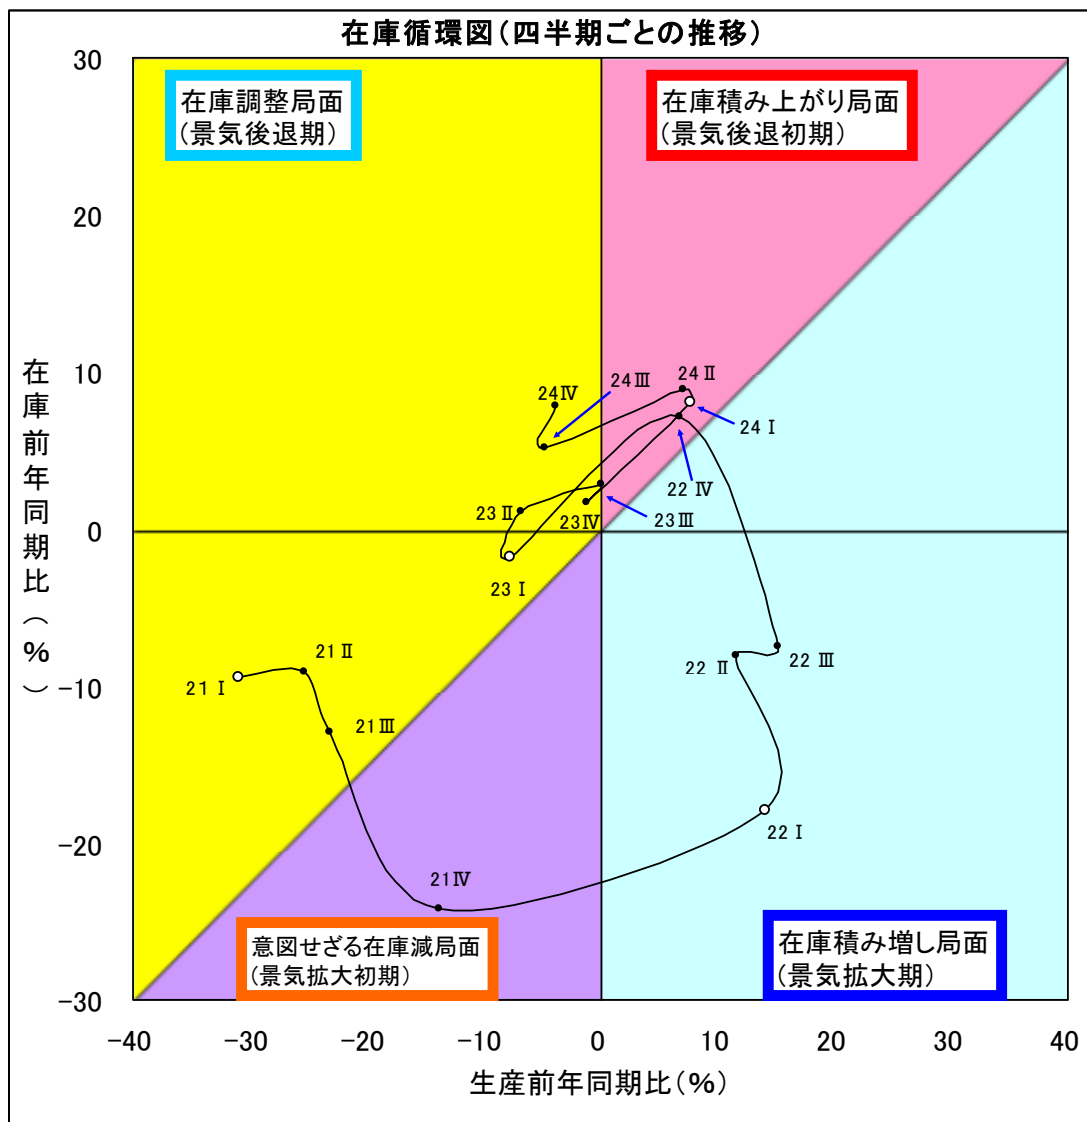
在庫循環図(四半期ごとの推移)

在庫調整局面
(景気後退期)

在庫積み上がり局面
(景気後退初期)

意図せざる在庫減局面
(景気拡大初期)

在庫積み増し局面
(景気拡大期)

30
20
10
0
−10
−20
−30

在庫前年同期比(%)

−40 −30 −20 −10 0 10 20 30 40

生産前年同期比(%)

24Ⅳ
24Ⅲ
24Ⅱ
24Ⅰ
22Ⅳ
23Ⅱ
23Ⅳ
23Ⅲ
23Ⅰ
21Ⅱ
21Ⅰ
21Ⅲ
22Ⅱ
22Ⅲ
22Ⅰ
21Ⅳ